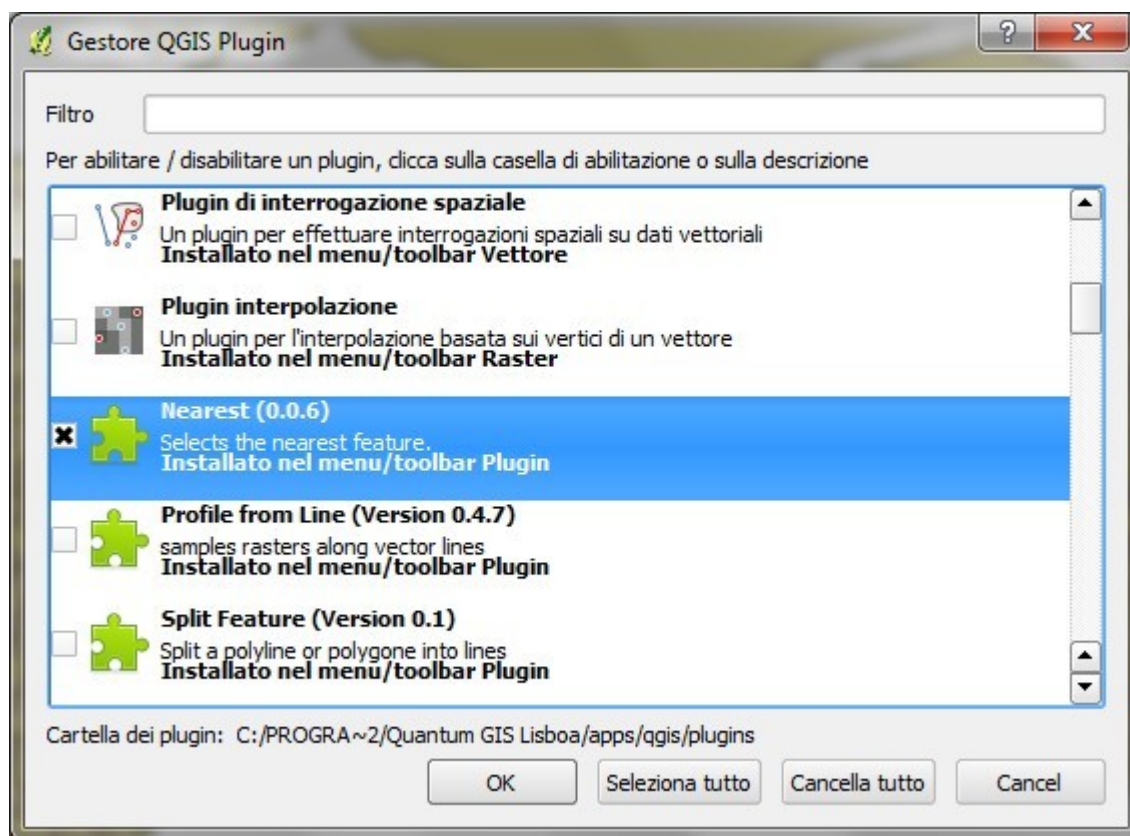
Gestore QGIS Plugin

?

X

Filtro

Per abilitare / disabilitare un plugin, clicca sulla casella di abilitazione o sulla descrizione

Plugin di interrogazione spaziale
Un plugin per effettuare interrogazioni spaziali su dati vettoriali
Installato nel menu/toolbar Vettore

Plugin interpolazione
Un plugin per l'interpolazione basata sui vertici di un vettore
Installato nel menu/toolbar Raster

Nearest (0.0.6)
Selects the nearest feature.
Installato nel menu/toolbar Plugin

Profile from Line (Version 0.4.7)
samples rasters along vector lines
Installato nel menu/toolbar Plugin

Split Feature (Version 0.1)
Split a polyline or polygone into lines
Installato nel menu/toolbar Plugin

Cartella dei plugin: C:/PROGRA~2/Quantum GIS Lisboa/apps/qgis/plugins

OK

Seleziona tutto

Cancella tutto

Cancel